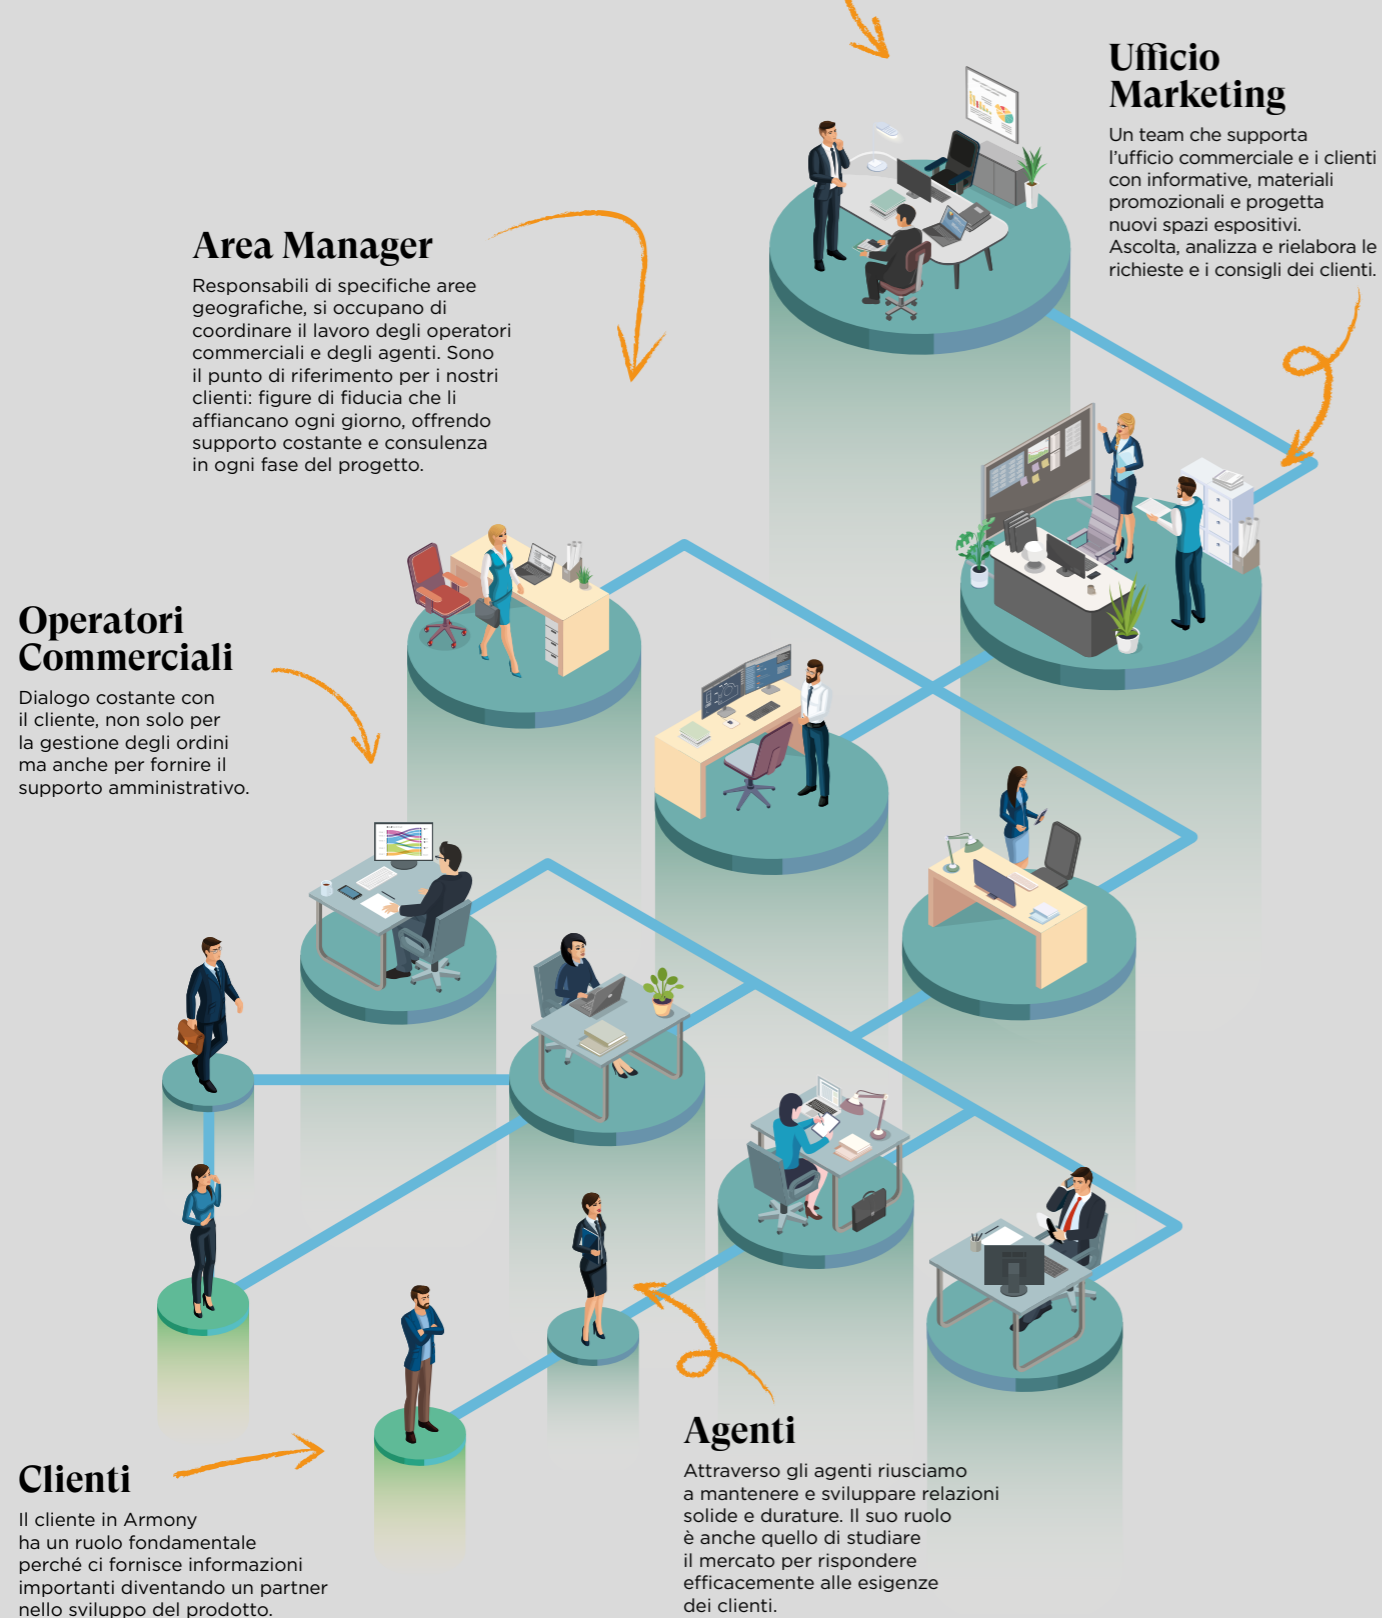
Ufficio Marketing

Un team che supporta l'ufficio commerciale e i clienti con informative, materiali promozionali e progetta nuovi spazi espositivi. Ascolta, analizza e rielabora le richieste e i consigli dei clienti.

Area Manager

Responsabili di specifiche aree geografiche, si occupano di coordinare il lavoro degli operatori commerciali e degli agenti. Sono il punto di riferimento per i nostri clienti: figure di fiducia che li affiancano ogni giorno, offrendo supporto costante e consulenza in ogni fase del progetto.

Operatori Commerciali

Dialogo costante con il cliente, non solo per la gestione degli ordini ma anche per fornire il supporto amministrativo.

Agenti

Attraverso gli agenti riusciamo a mantenere e sviluppare relazioni solide e durature. Il suo ruolo è anche quello di studiare il mercato per rispondere efficacemente alle esigenze dei clienti.

Clienti

Il cliente in Armony ha un ruolo fondamentale perché ci fornisce informazioni importanti diventando un partner nello sviluppo del prodotto.